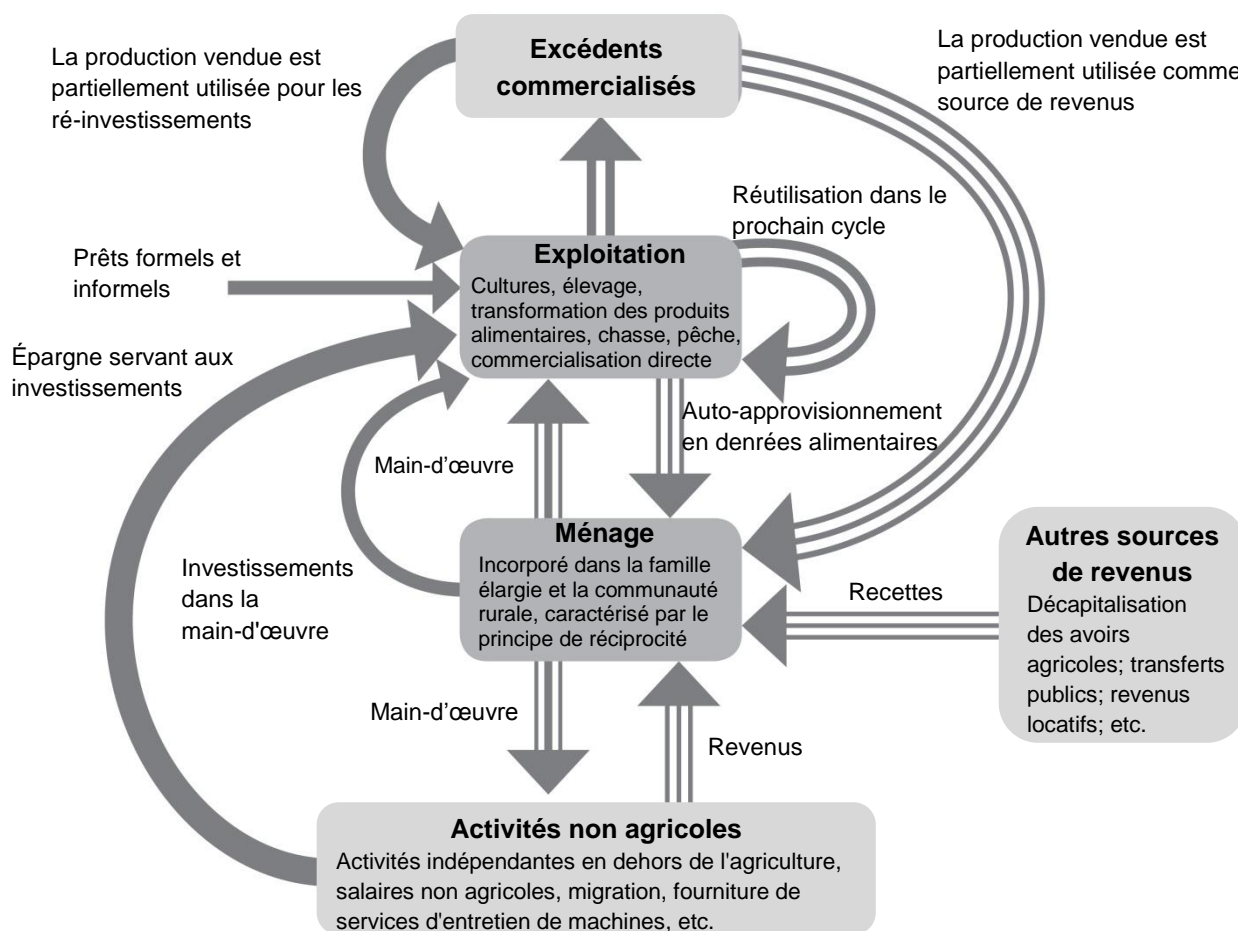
La production vendue est partiellement utilisée pour les ré-investissements

Excédents commercialisés

La production vendue est partiellement utilisée comme source de revenus

Réutilisation dans le prochain cycle

Prêts formels et informels

Exploitation
Cultures, élevage, transformation des produits alimentaires, chasse, pêche, commercialisation directe

Épargne servant aux investissements

Auto-approvisionnement en denrées alimentaires

Main-d'œuvre

Ménage
Incorporé dans la famille élargie et la communauté rurale, caractérisé par le principe de réciprocité

Investissements dans la main-d'œuvre

Recettes

Autres sources de revenus
Décapitalisation des avoirs agricoles; transferts publics; revenus locatifs; etc.

Main-d'œuvre

Revenus

Activités non agricoles
Activités indépendantes en dehors de l'agriculture, salaires non agricoles, migration, fourniture de services d'entretien de machines, etc.